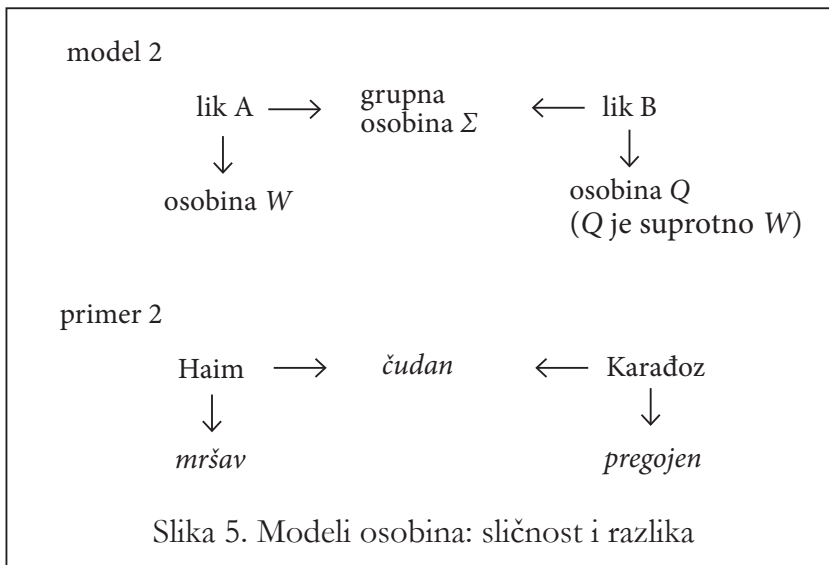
model 2

lik A $\longrightarrow$ grupna osobina $\Sigma$ $\longleftarrow$ lik B

$\downarrow$ osobina $W$

$\downarrow$ osobina $Q$ ($Q$ je suprotno $W$)

primer 2

Haim $\longrightarrow$ *čudan* $\longleftarrow$ Karađoz

$\downarrow$ *mršav*

$\downarrow$ *pregojen*

Slika 5. Modeli osobina: sličnost i razlika